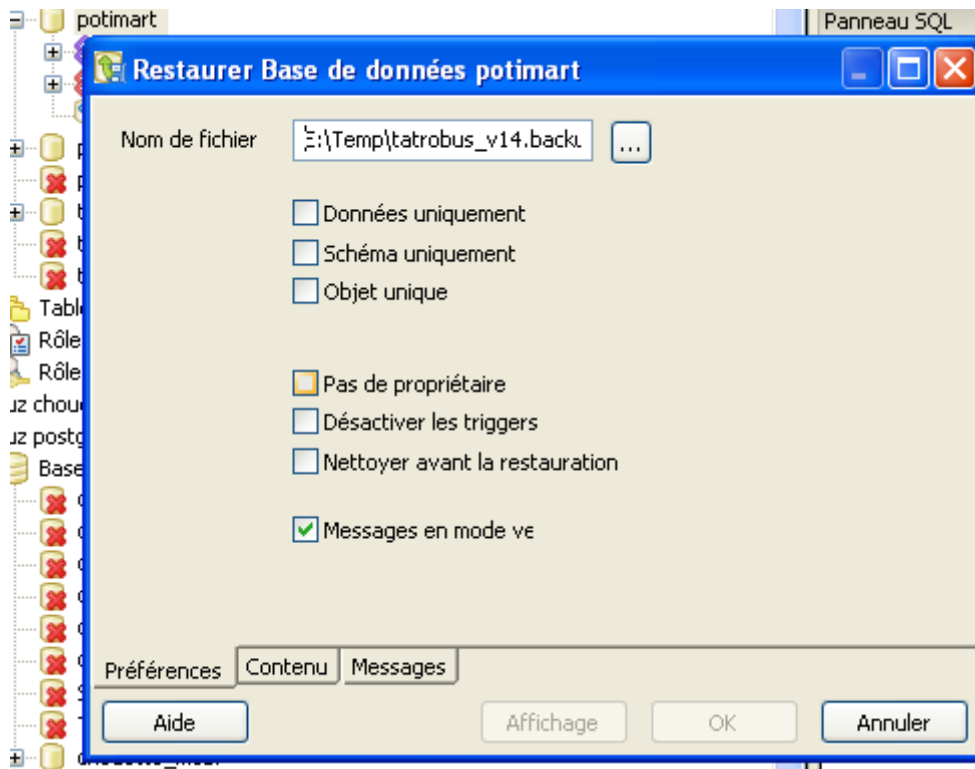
potimart

Panneau SQL

Restaurer Base de données potimart

Nom de fichier :\Temp\tatrobus_v14.backu ...

Données uniquement
Schéma uniquement
Objet unique

Pas de propriétaire
Désactiver les triggers
Nettoyer avant la restauration

Messages en mode ve

Tabl
Rôle
Rôle
z chou
z postg
Base

Préférences Contenu Messages

Aide Affichage OK Annuler